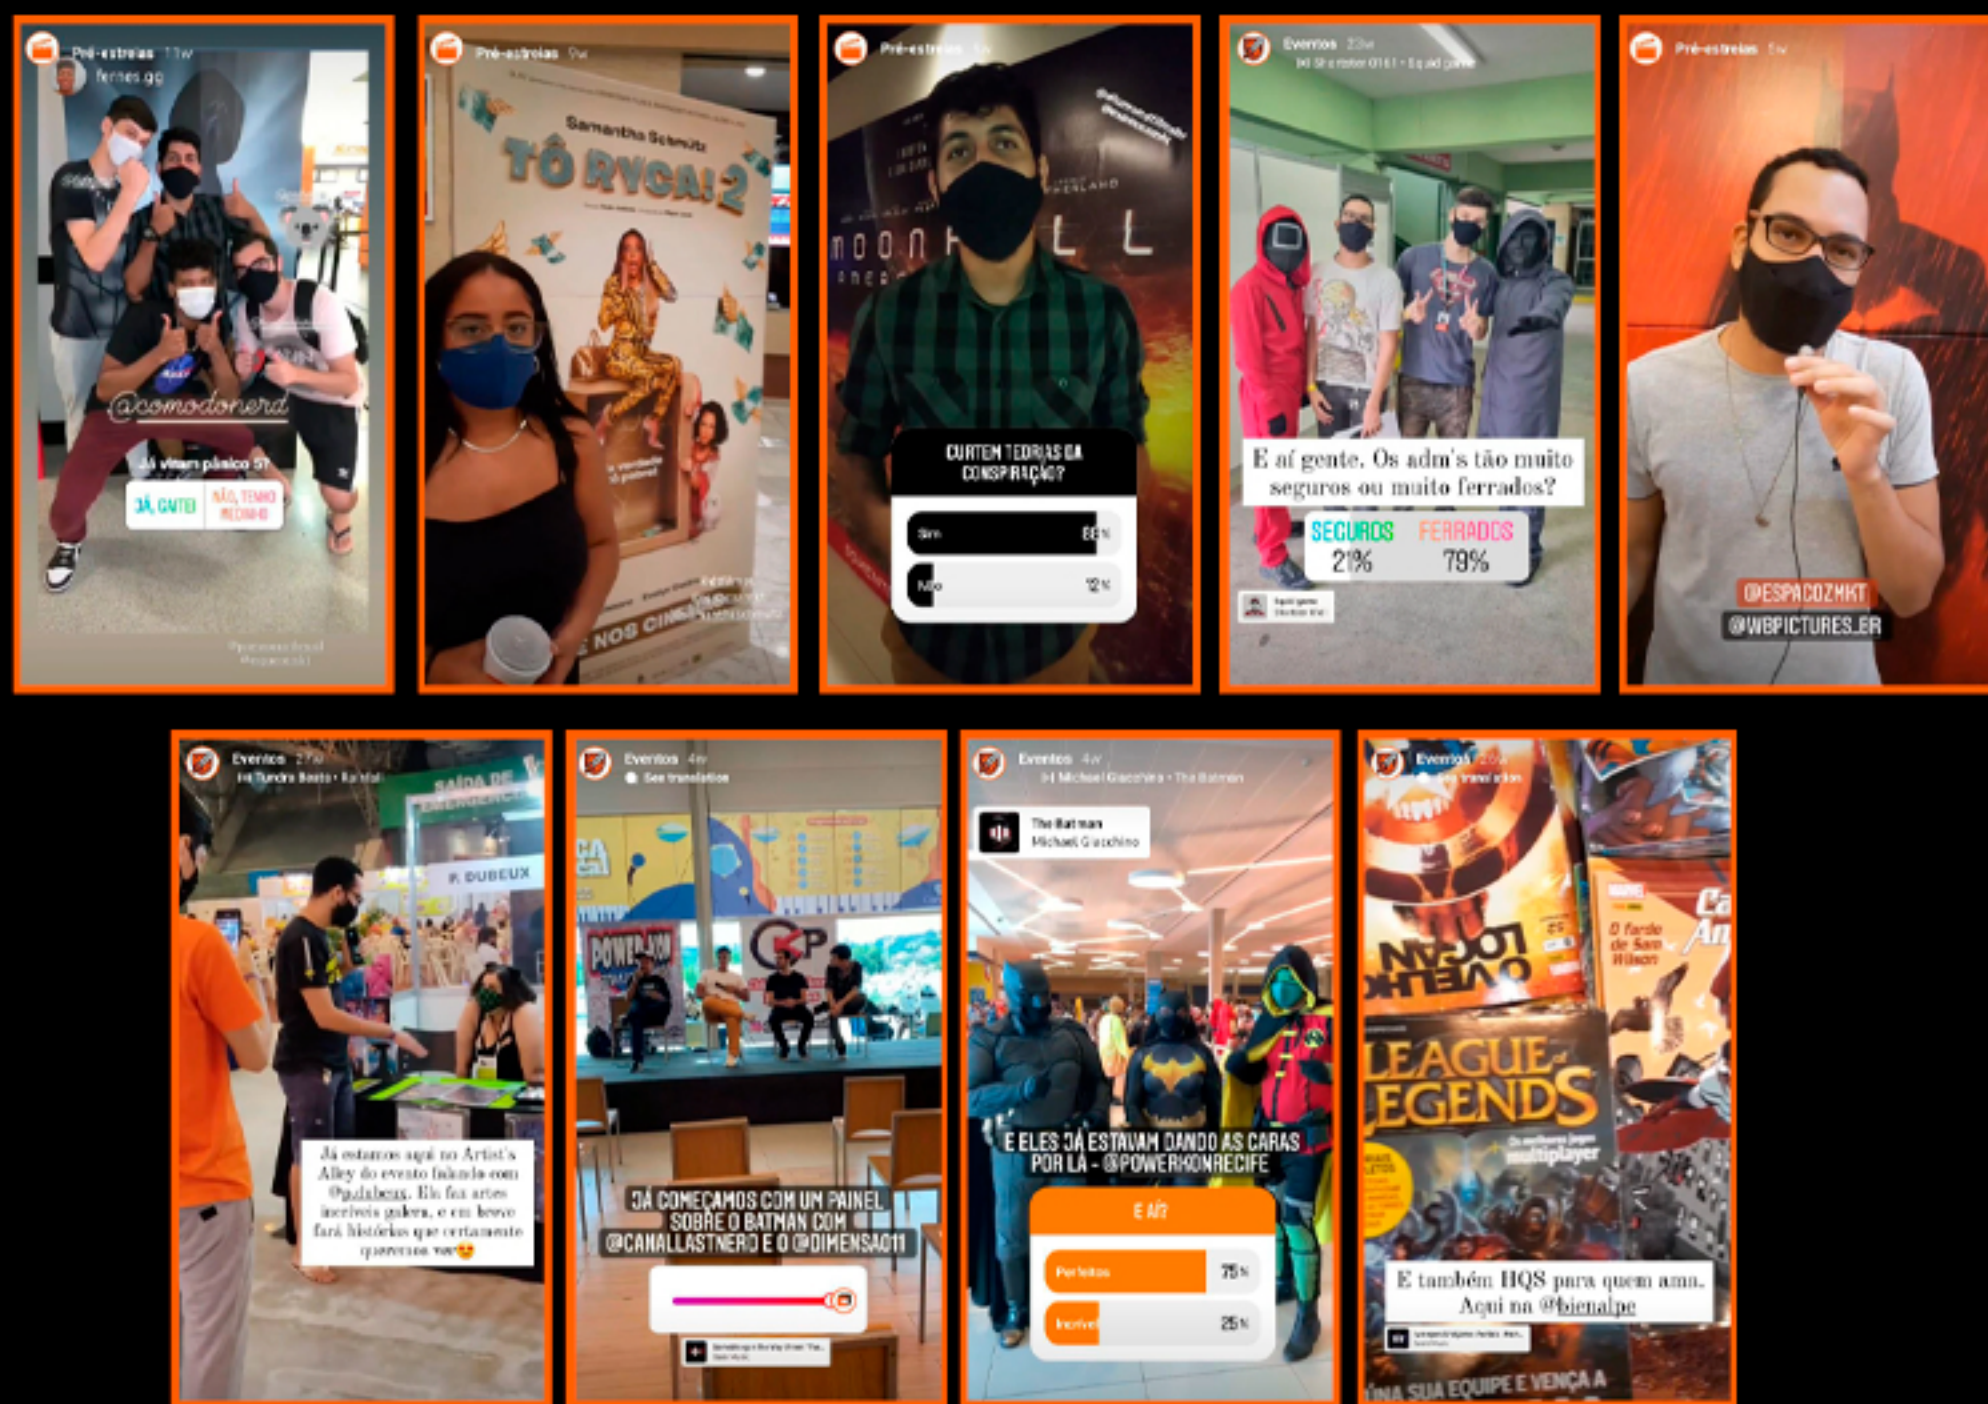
Pré-estreias 11w
fernes.gg
@comodonerd
Já viram pânico 5?
JÁ, CURTI
NÃO, TENHO MEDINHO

Pré-estreias 9w
Samantha Schmütz
TÔ RYCA! 2
NOS CINE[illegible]

Pré-estreias 5w
MOONF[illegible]LL
CURTEM TEORIAS DA CONSPIRAÇÃO?
Sim 88%
Não 12%

Eventos 23w
E aí gente. Os adm's tão muito seguros ou muito ferrados?
SEGUROS 21%
FERRADOS 79%

Pré-estreias 5w
@ESPACOZMKT
@WBPICTURES_BR

Eventos 27w
P. DUBEUX
Já estamos aqui no Artist's Alley do evento falando com @pdubeux. Ele faz artes incríveis galera, e em breve fará histórias que certamente queremos ver😍

Eventos 4w
See translation
POWER
JÁ COMEÇAMOS COM UM PAINEL SOBRE O BATMAN COM @CANALLASTNERD E O @DIMENSAO11

Eventos 4w
Michael Giacchino • The Batman
The Batman
Michael Giacchino
E ELES JÁ ESTAVAM DANDO AS CARAS POR LÁ - @POWERKONRECIFE
E AÍ?
Perfeitos 75%
Incríveis 25%

Eventos 28w
See translation
LEAGUE LEGENDS
O fardo de Sam Wilson
E também HQS para quem ama. Aqui na @bienalpe
UNA SUA EQUIPE E VENÇA A